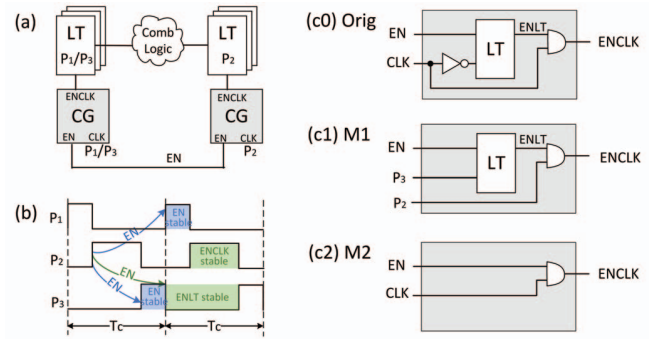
(a)

LT
P$_1$/P$_3$

Comb Logic

LT
P$_2$

ENCLK
CG
EN CLK
P$_1$/P$_3$

ENCLK
CG
EN CLK
P$_2$

EN

(b)

P$_1$
P$_2$
P$_3$

EN
EN
EN

EN stable

ENCLK stable

EN stable

ENLT stable

Tc
Tc

(c0) Orig

EN
CLK
LT
ENLT
ENCLK

(c1) M1

EN
P$_3$
P$_2$
LT
ENLT
ENCLK

(c2) M2

EN
CLK
ENCLK